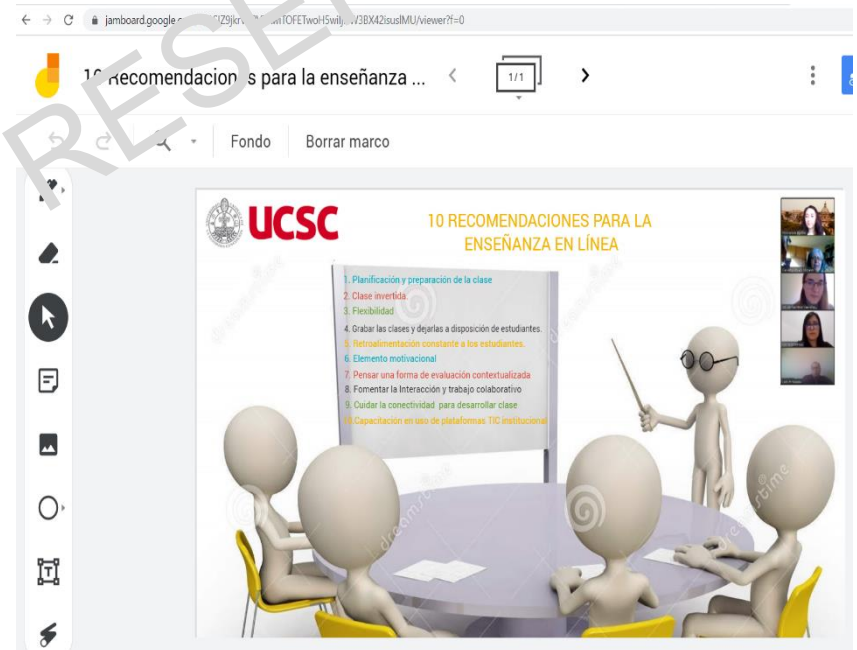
jamboard.google.c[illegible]SIZ9jkr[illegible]mTOFETwoH5wilj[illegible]V3BX42isusIMU/viewer?f=0

RESE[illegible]

10 Recomendacion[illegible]s para la enseñanza ...

1/1

Fondo

Borrar marco

UCSC

10 RECOMENDACIONES PARA LA ENSEÑANZA EN LÍNEA

1. Planificación y preparación de la clase
2. Clase invertida
3. Flexibilidad
4. Grabar las clases y dejarlas a disposición de estudiantes.
5. Retroalimentación constante a los estudiantes.
6. Elemento motivacional
7. Pensar una forma de evaluación contextualizada
8. Fomentar la Interacción y trabajo colaborativo
9. Cuidar la conectividad para desarrollar clase
10. Capacitación en uso de plataformas TIC institucional

dreamstime

dreamstime

dreamstime